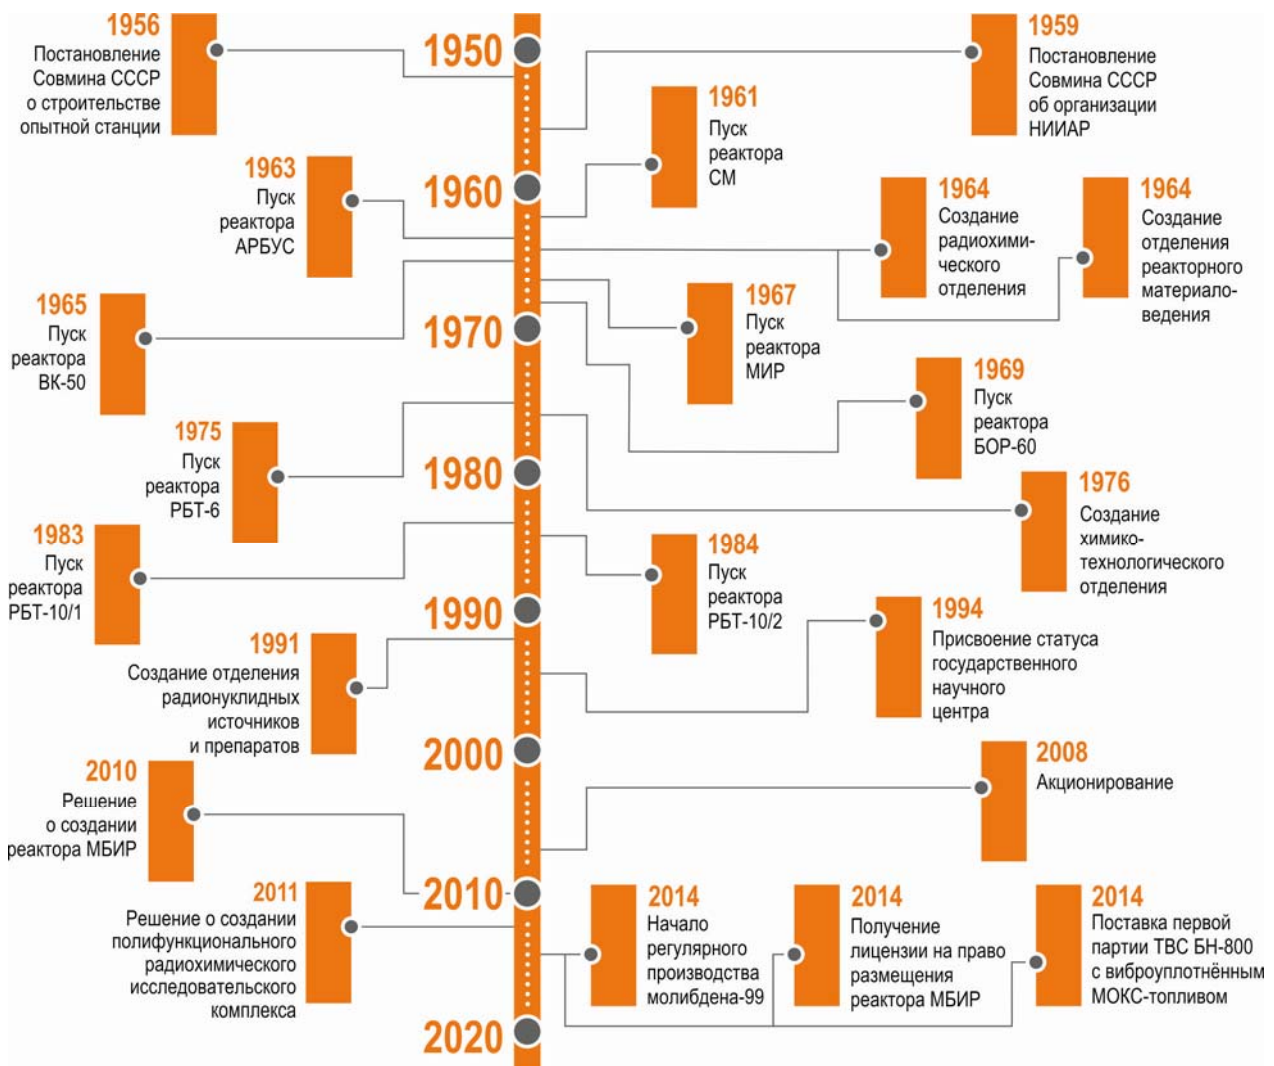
1956
Постановление Совмина СССР о строительстве опытной станции

1950

1959
Постановление Совмина СССР об организации НИИАР

1961
Пуск реактора СМ

1963
Пуск реактора АРБУС

1960

1964
Создание радиохимического отделения

1964
Создание отделения реакторного материаловедения

1965
Пуск реактора ВК-50

1970

1967
Пуск реактора МИР

1969
Пуск реактора БОР-60

1975
Пуск реактора РБТ-6

1980

1976
Создание химико-технологического отделения

1983
Пуск реактора РБТ-10/1

1984
Пуск реактора РБТ-10/2

1990

1994
Присвоение статуса государственного научного центра

1991
Создание отделения радионуклидных источников и препаратов

2000

2008
Акционирование

2010
Решение о создании реактора МБИР

2010

2011
Решение о создании полифункционального радиохимического исследовательского комплекса

2014
Начало регулярного производства молибдена-99

2014
Получение лицензии на право размещения реактора МБИР

2014
Поставка первой партии ТВС БН-800 с виброуплотнённым МОКС-топливом

2020